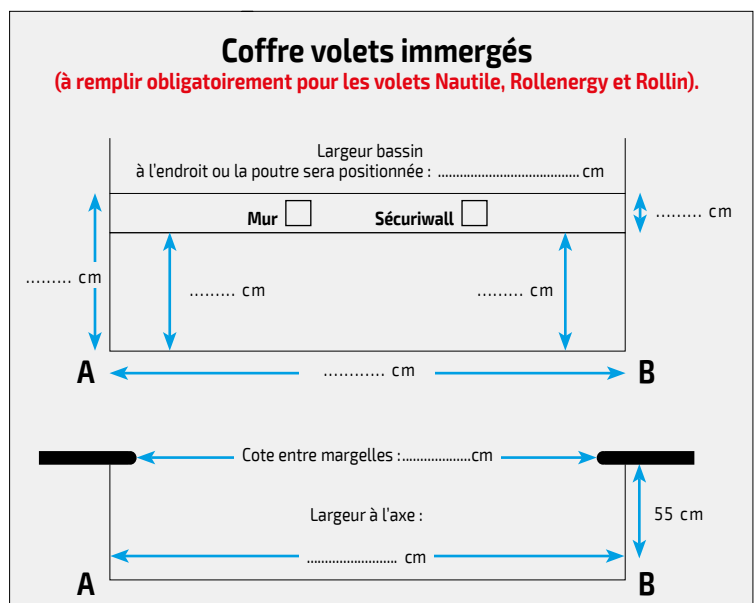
Coffre volets immergés
(à remplir obligatoirement pour les volets Nautile, Rollenergy et Rollin).

Largeur bassin
à l'endroit ou la poutre sera positionnée : ....................................... cm

......... cm

Mur ☐ Sécuriwall ☐

......... cm

......... cm

......... cm

A ........... cm B

Cote entre margelles :....................cm

Largeur à l'axe :

55 cm

A ......................... cm B